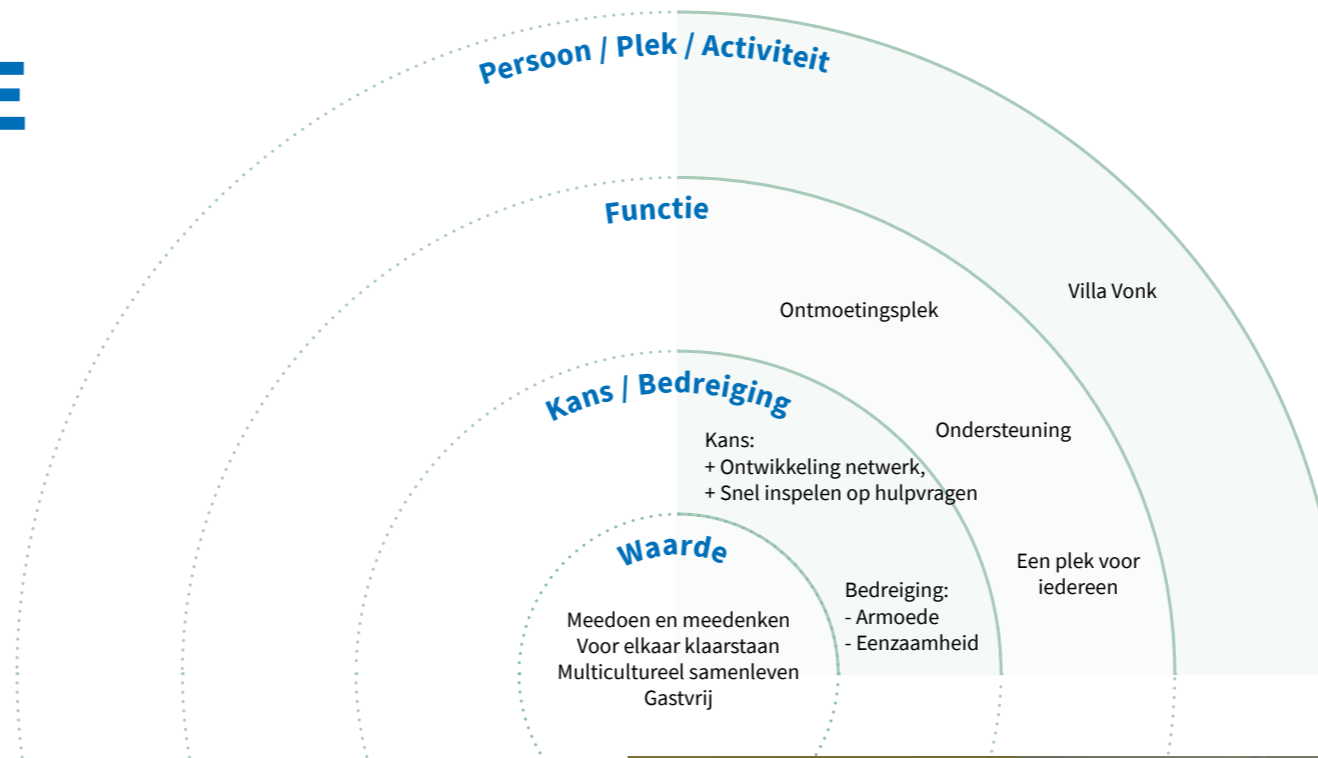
Persoon / Plek / Activiteit

Functie

Villa Vonk

Ontmoetingsplek

Kans / Bedreiging

Ondersteuning

Kans:
+ Ontwikkeling netwerk,
+ Snel inspelen op hulpvragen

Waarde

Een plek voor iedereen

Bedreiging:
- Armoede
- Eenzaamheid

Meedoen en meedenken
Voor elkaar klaarstaan
Multicultureel samenleven
Gastvrij